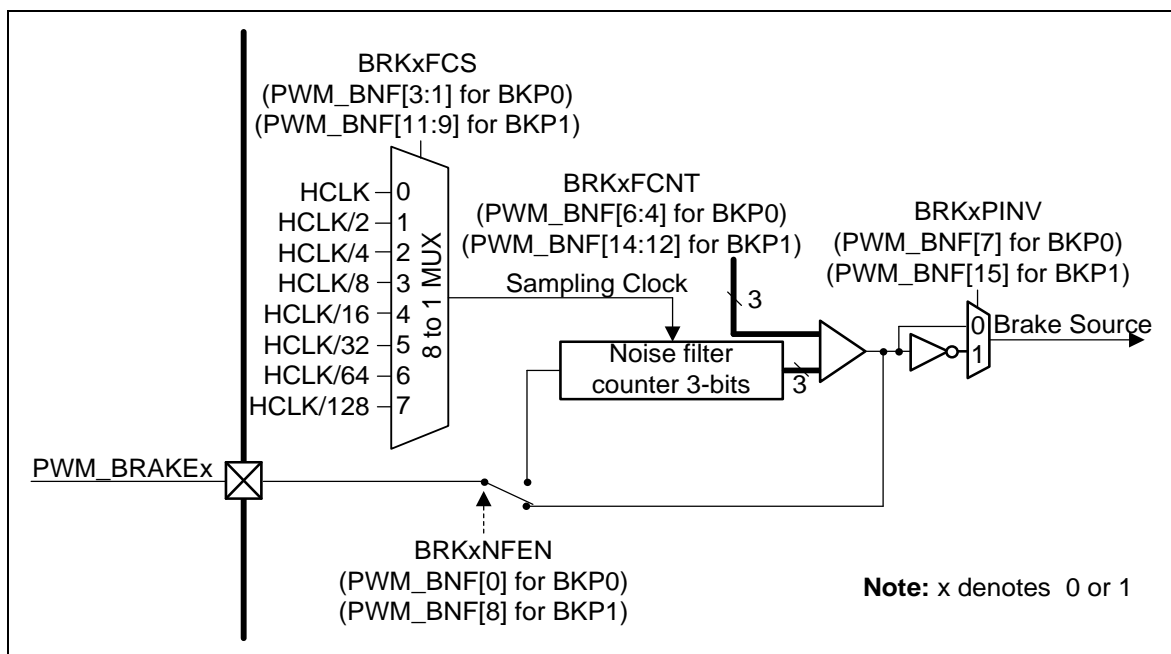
BRKxFCS
(PWM_BNF[3:1] for BKP0)
(PWM_BNF[11:9] for BKP1)

HCLK 0
HCLK/2 1
HCLK/4 2
HCLK/8 3
HCLK/16 4
HCLK/32 5
HCLK/64 6
HCLK/128 7

8 to 1 MUX

BRKxFCNT
(PWM_BNF[6:4] for BKP0)
(PWM_BNF[14:12] for BKP1)

Sampling Clock

3

Noise filter counter 3-bits

3

BRKxPINV
(PWM_BNF[7] for BKP0)
(PWM_BNF[15] for BKP1)

0
1

Brake Source

PWM_BRAKEx

BRKxNFEN
(PWM_BNF[0] for BKP0)
(PWM_BNF[8] for BKP1)

**Note:** x denotes 0 or 1